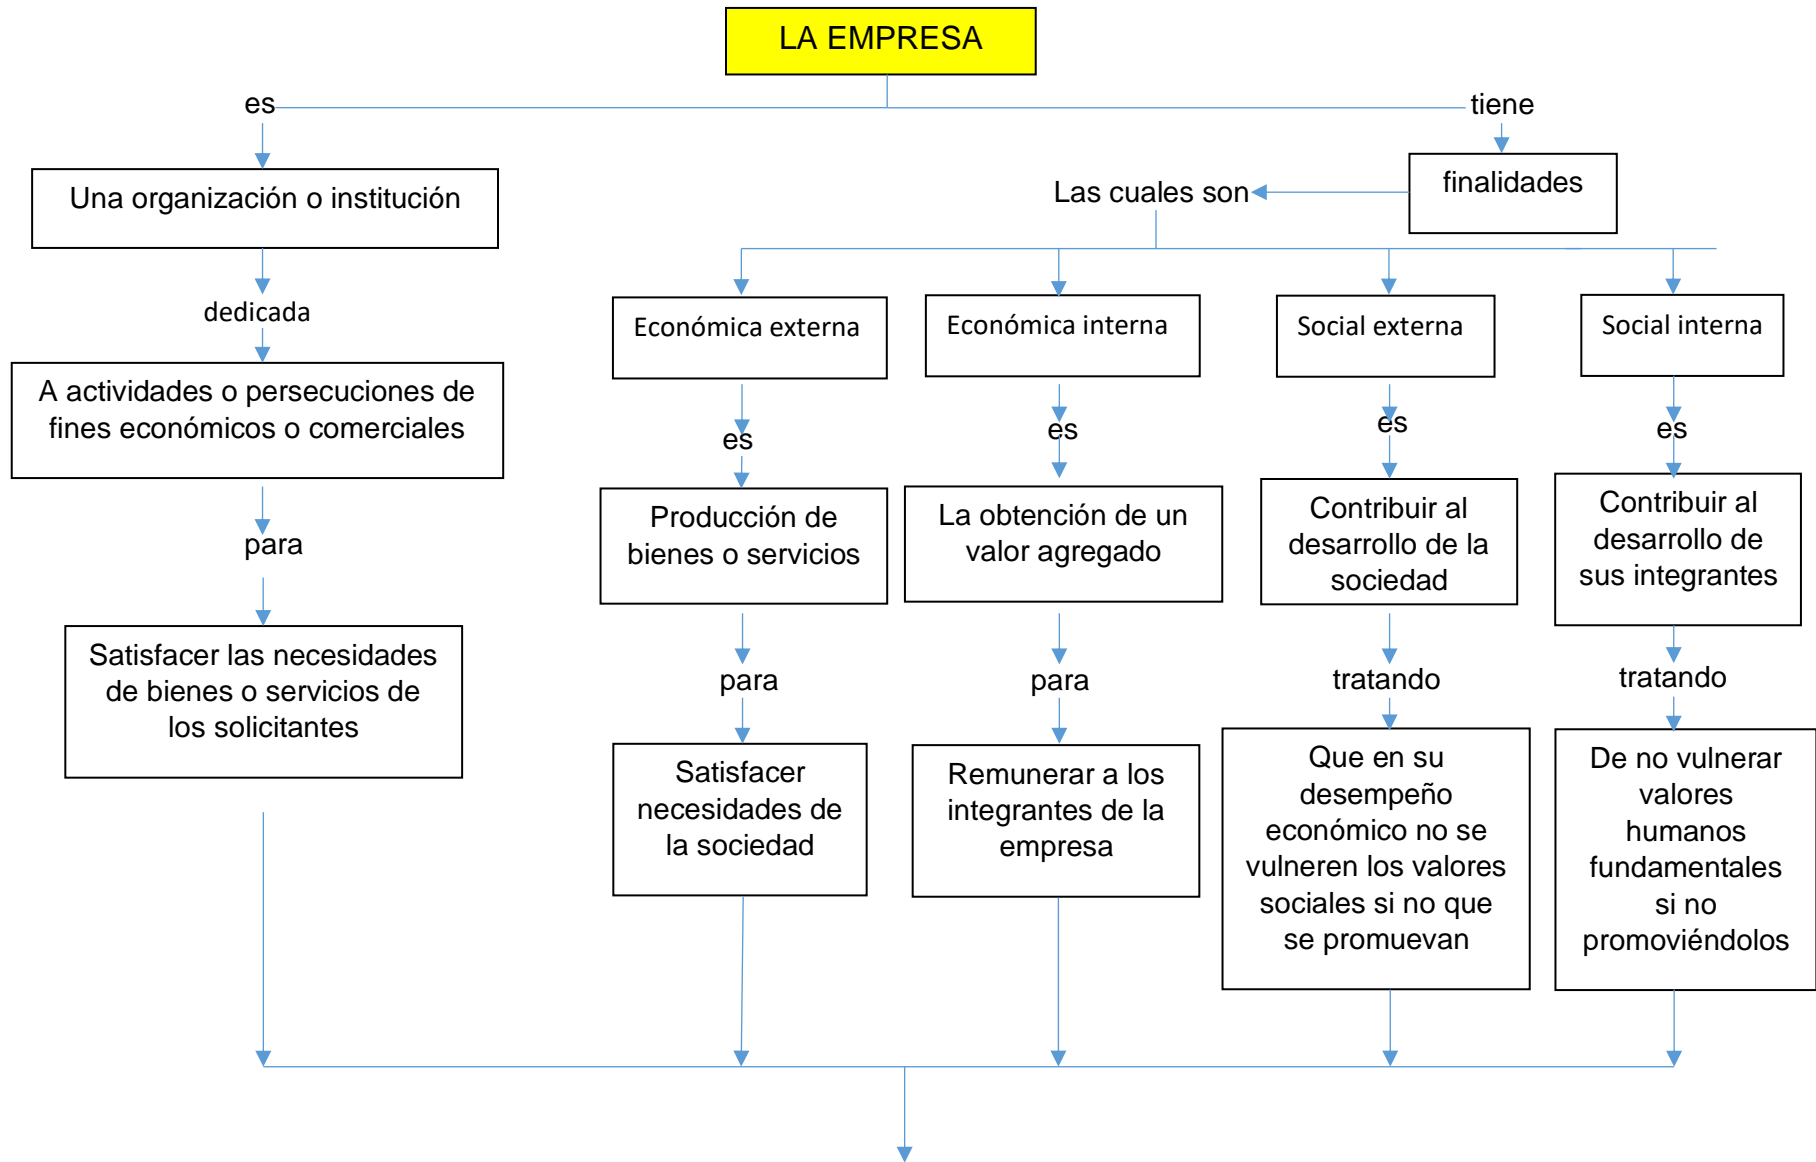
LA EMPRESA

es

Una organización o institución

dedicada

A actividades o persecuciones de fines económicos o comerciales

para

Satisfacer las necesidades de bienes o servicios de los solicitantes

tiene

finalidades

Las cuales son

Económica externa

es

Producción de bienes o servicios

para

Satisfacer necesidades de la sociedad

Económica interna

es

La obtención de un valor agregado

para

Remunerar a los integrantes de la empresa

Social externa

es

Contribuir al desarrollo de la sociedad

tratando

Que en su desempeño económico no se vulneren los valores sociales si no que se promuevan

Social interna

es

Contribuir al desarrollo de sus integrantes

tratando

De no vulnerar valores humanos fundamentales si no promoviéndolos